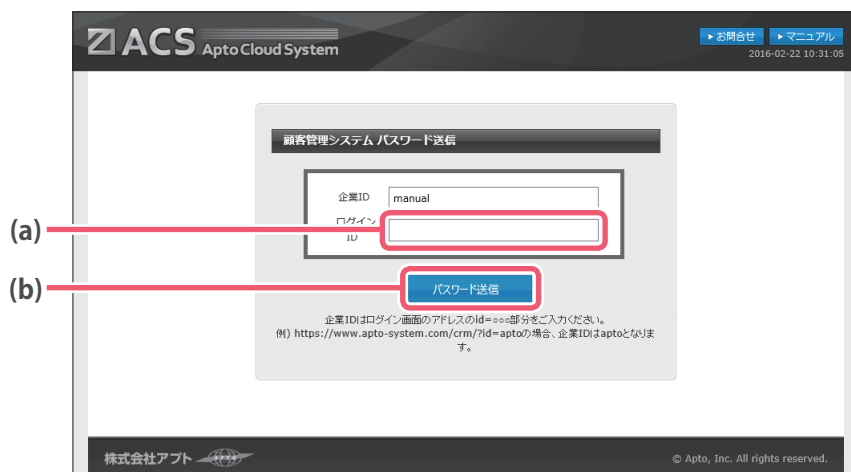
ACS Apto Cloud System

▸お問合せ ▸マニュアル
2016-02-22 10:31:05

顧客管理システム パスワード送信

企業ID manual

ログインID

(a)

(b)

パスワード送信

企業IDはログイン画面のアドレスのid=○○○部分をご入力ください。
例) https://www.apto-system.com/crm/?id=aptoの場合、企業IDはaptoとなります。

株式会社アプト

© Apto, Inc. All rights reserved.